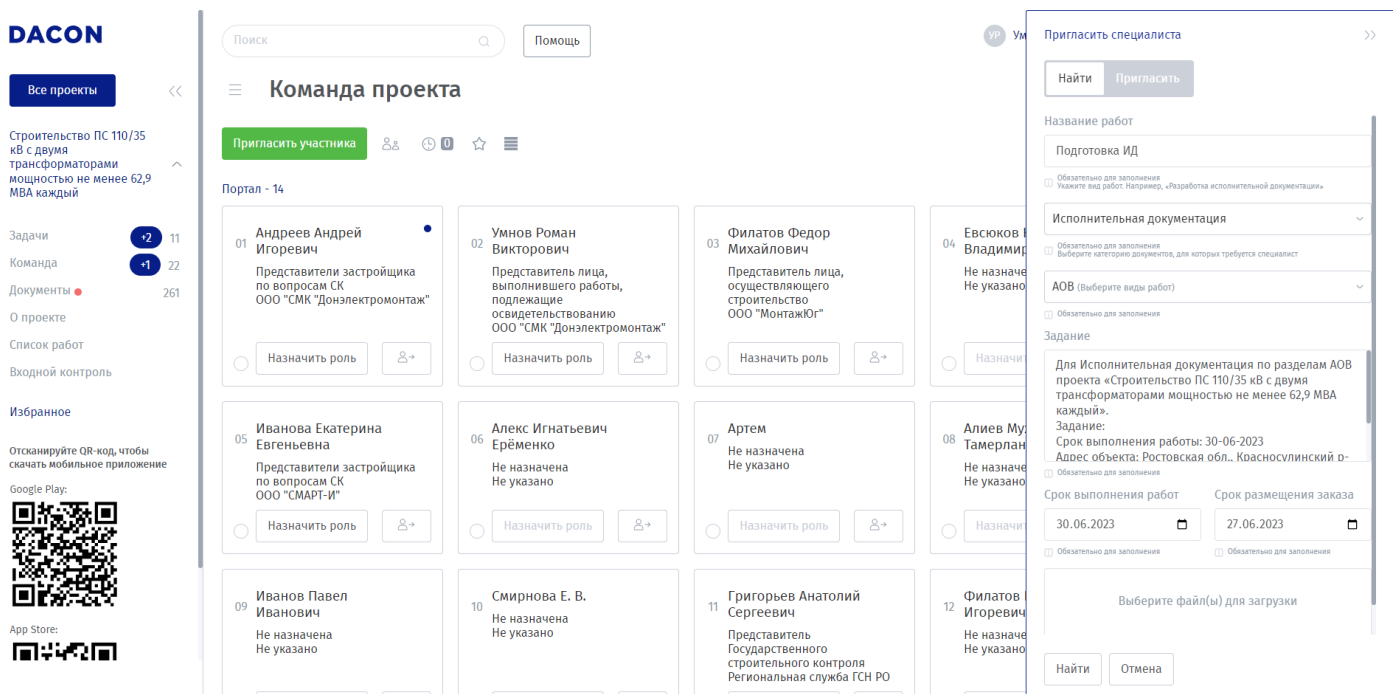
DACON

Все проекты

Строительство ПС 110/35 кВ с двумя трансформаторами мощностью не менее 62,9 МВА каждый

Задачи +2 11
Команда +1 22
Документы 261
О проекте
Список работ
Входной контроль

Избранное

Отсканируйте QR-код, чтобы скачать мобильное приложение

Google Play:

App Store:

Поиск

Помощь

УР Ум

Команда проекта

Пригласить участника 0

Портал - 14

01 Андреев Андрей Игоревич
Представители застройщика по вопросам СК
ООО "СМК "Донэлектромонтаж"
Назначить роль

02 Умнов Роман Викторович
Представитель лица, выполнившего работы, подлежащие освидетельствованию
ООО "СМК "Донэлектромонтаж"
Назначить роль

03 Филатов Федор Михайлович
Представитель лица, осуществляющего строительство
ООО "МонтажЮг"
Назначить роль

04 Евсюков Владимир
Не назначе
Не указано
Назначи

05 Иванова Екатерина Евгеньевна
Представители застройщика по вопросам СК
ООО "СМАРТ-И"
Назначить роль

06 Алекс Игнатьевич Ерёменко
Не назначена
Не указано
Назначить роль

07 Артем
Не назначена
Не указано
Назначить роль

08 Алиев Му Тамерлан
Не назначе
Не указано
Назначи

09 Иванов Павел Иванович
Не назначена
Не указано

10 Смирнова Е. В.
Не назначена
Не указано

11 Григорьев Анатолий Сергеевич
Представитель Государственного строительного контроля
Региональная служба ГСН РО

12 Филатов Игоревич
Не назначе
Не указано

Пригласить специалиста

Найти Пригласить

Название работ
Подготовка ИД
Обязательно для заполнения
Укажите вид работ. Например, «Разработка исполнительной документации»

Исполнительная документация
Обязательно для заполнения
Выберите категорию документов, для которых требуется специалист

АОВ (Выберите виды работ)
Обязательно для заполнения

Задание
Для Исполнительная документация по разделам АОВ проекта «Строительство ПС 110/35 кВ с двумя трансформаторами мощностью не менее 62,9 МВА каждый».
Задание:
Срок выполнения работы: 30-06-2023
Адрес объекта: Ростовская обл., Красносулинский р-
Обязательно для заполнения

Срок выполнения работ
30.06.2023
Обязательно для заполнения

Срок размещения заказа
27.06.2023
Обязательно для заполнения

Выберите файл(ы) для загрузки

Найти Отмена